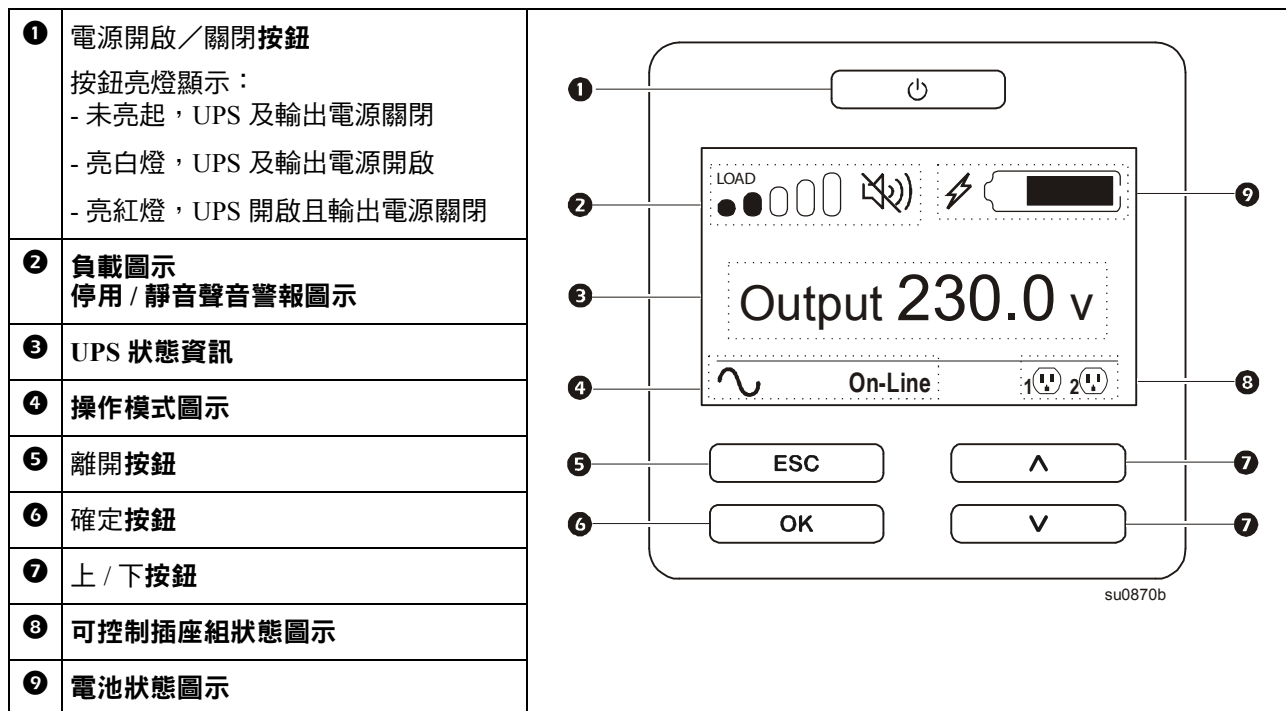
| | |
|---|---|
| ❶ | 電源開啟／關閉按鈕<br>按鈕亮燈顯示：<br>- 未亮起，UPS 及輸出電源關閉<br>- 亮白燈，UPS 及輸出電源開啟<br>- 亮紅燈，UPS 開啟且輸出電源關閉 |
| ❷ | 負載圖示<br>停用 / 靜音聲音警報圖示 |
| ❸ | UPS 狀態資訊 |
| ❹ | 操作模式圖示 |
| ❺ | 離開按鈕 |
| ❻ | 確定按鈕 |
| ❼ | 上 / 下按鈕 |
| ❽ | 可控制插座組狀態圖示 |
| ❾ | 電池狀態圖示 |

❶
❷ LOAD
❾
❸ Output 230.0 v
❹ On-Line
❽ 1 2
❺ ESC
❼
❻ OK
❼
su0870b